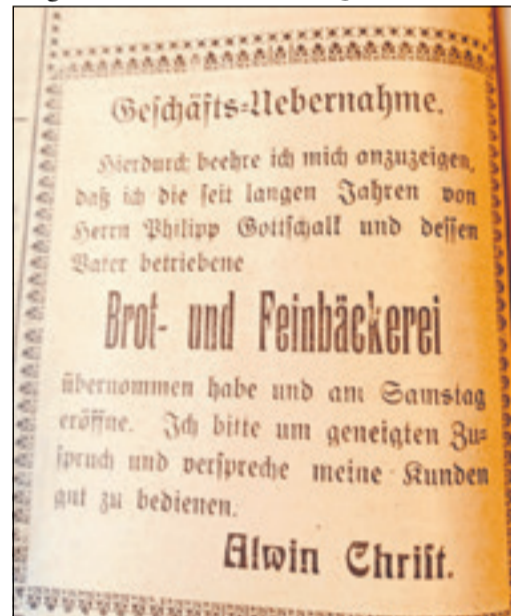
Geschäfts-Uebernahme.

Hierdurch beehre ich mich anzuzeigen, daß ich die seit langen Jahren von Herrn Philipp Gottschalk und dessen Vater betriebene

Brot- und Feinbäckerei

übernommen habe und am Samstag eröffne. Ich bitte um geneigten Zuspruch und verspreche meine Kunden gut zu bedienen.

Alwin Christ.